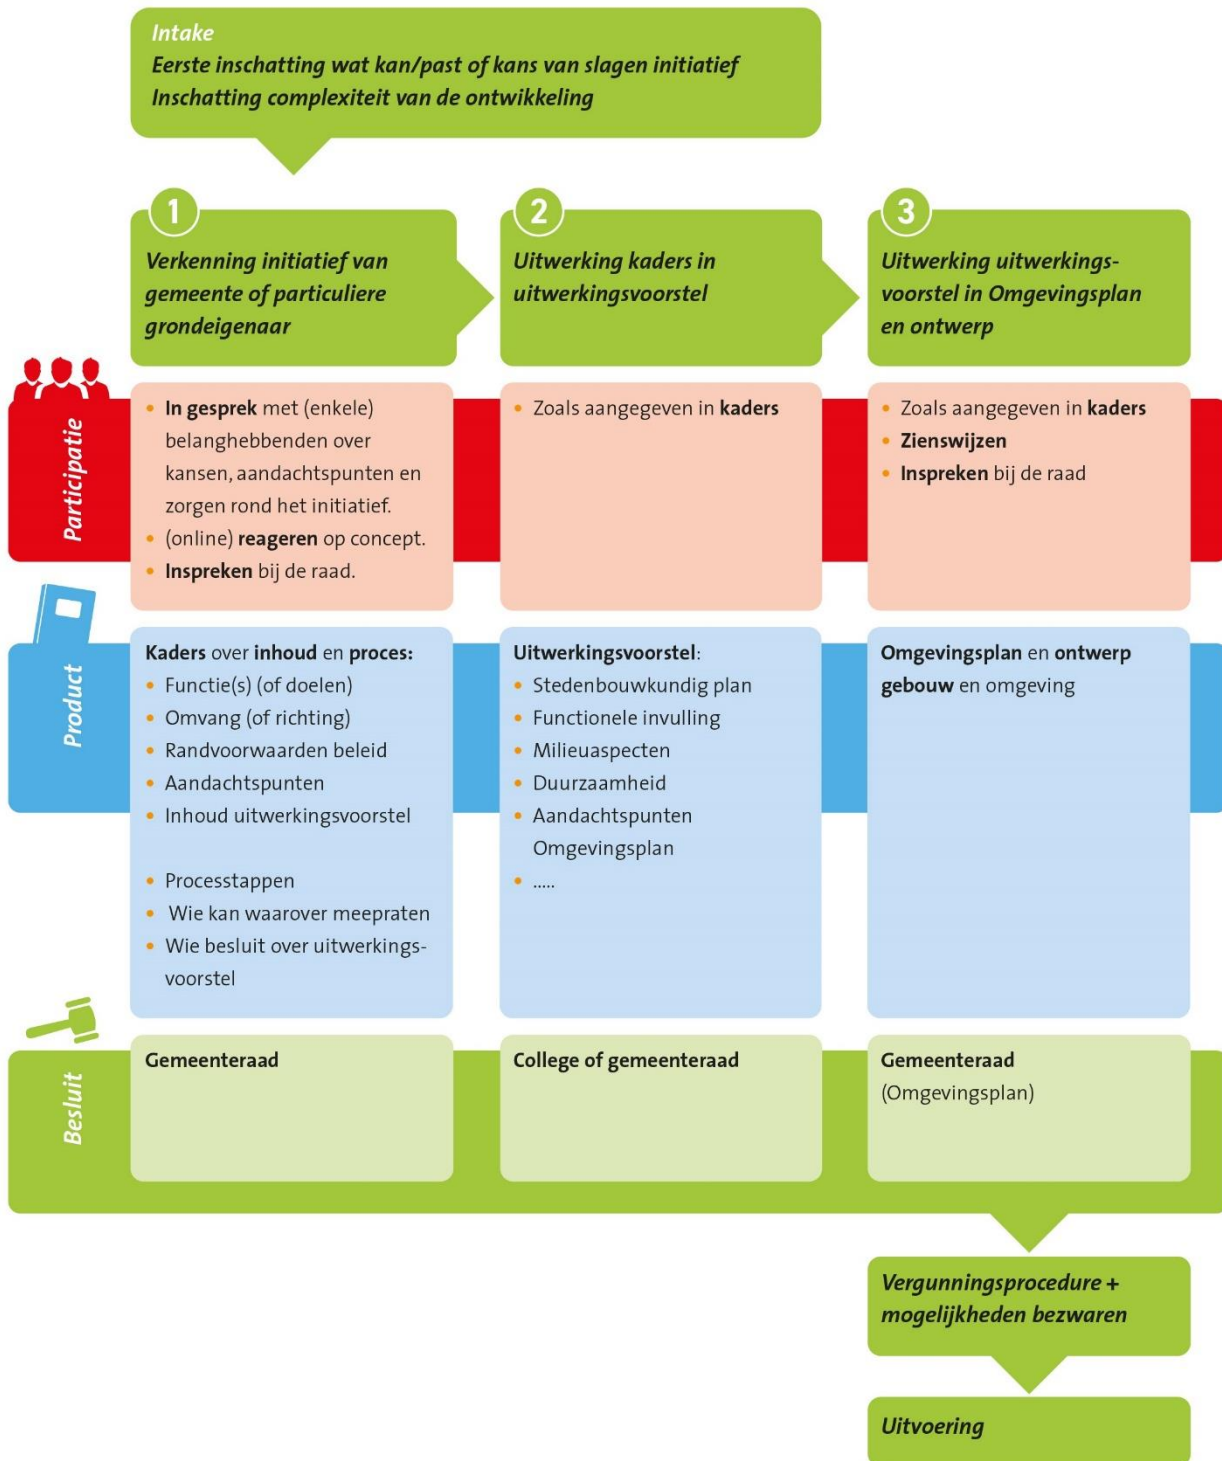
Intake
Eerste inschatting wat kan/past of kans van slagen initiatief
Inschatting complexiteit van de ontwikkeling

1
Verkenning initiatief van gemeente of particuliere grondeigenaar

2
Uitwerking kaders in uitwerkingsvoorstel

3
Uitwerking uitwerkingsvoorstel in Omgevingsplan en ontwerp

Participatie

- In gesprek met (enkele) belanghebbenden over kansen, aandachtspunten en zorgen rond het initiatief.
- (online) reageren op concept.
- Inspreken bij de raad.

- Zoals aangegeven in kaders

- Zoals aangegeven in kaders
- Zienswijzen
- Inspreken bij de raad

Product

Kaders over inhoud en proces:
- Functie(s) (of doelen)
- Omvang (of richting)
- Randvoorwaarden beleid
- Aandachtspunten
- Inhoud uitwerkingsvoorstel

- Processtappen
- Wie kan waarover meepraten
- Wie besluit over uitwerkingsvoorstel

Uitwerkingsvoorstel:
- Stedenbouwkundig plan
- Functionele invulling
- Milieuaspecten
- Duurzaamheid
- Aandachtspunten Omgevingsplan
- .....

Omgevingsplan en ontwerp gebouw en omgeving

Besluit

Gemeenteraad

College of gemeenteraad

Gemeenteraad
(Omgevingsplan)

Vergunningsprocedure + mogelijkheden bezwaren

Uitvoering